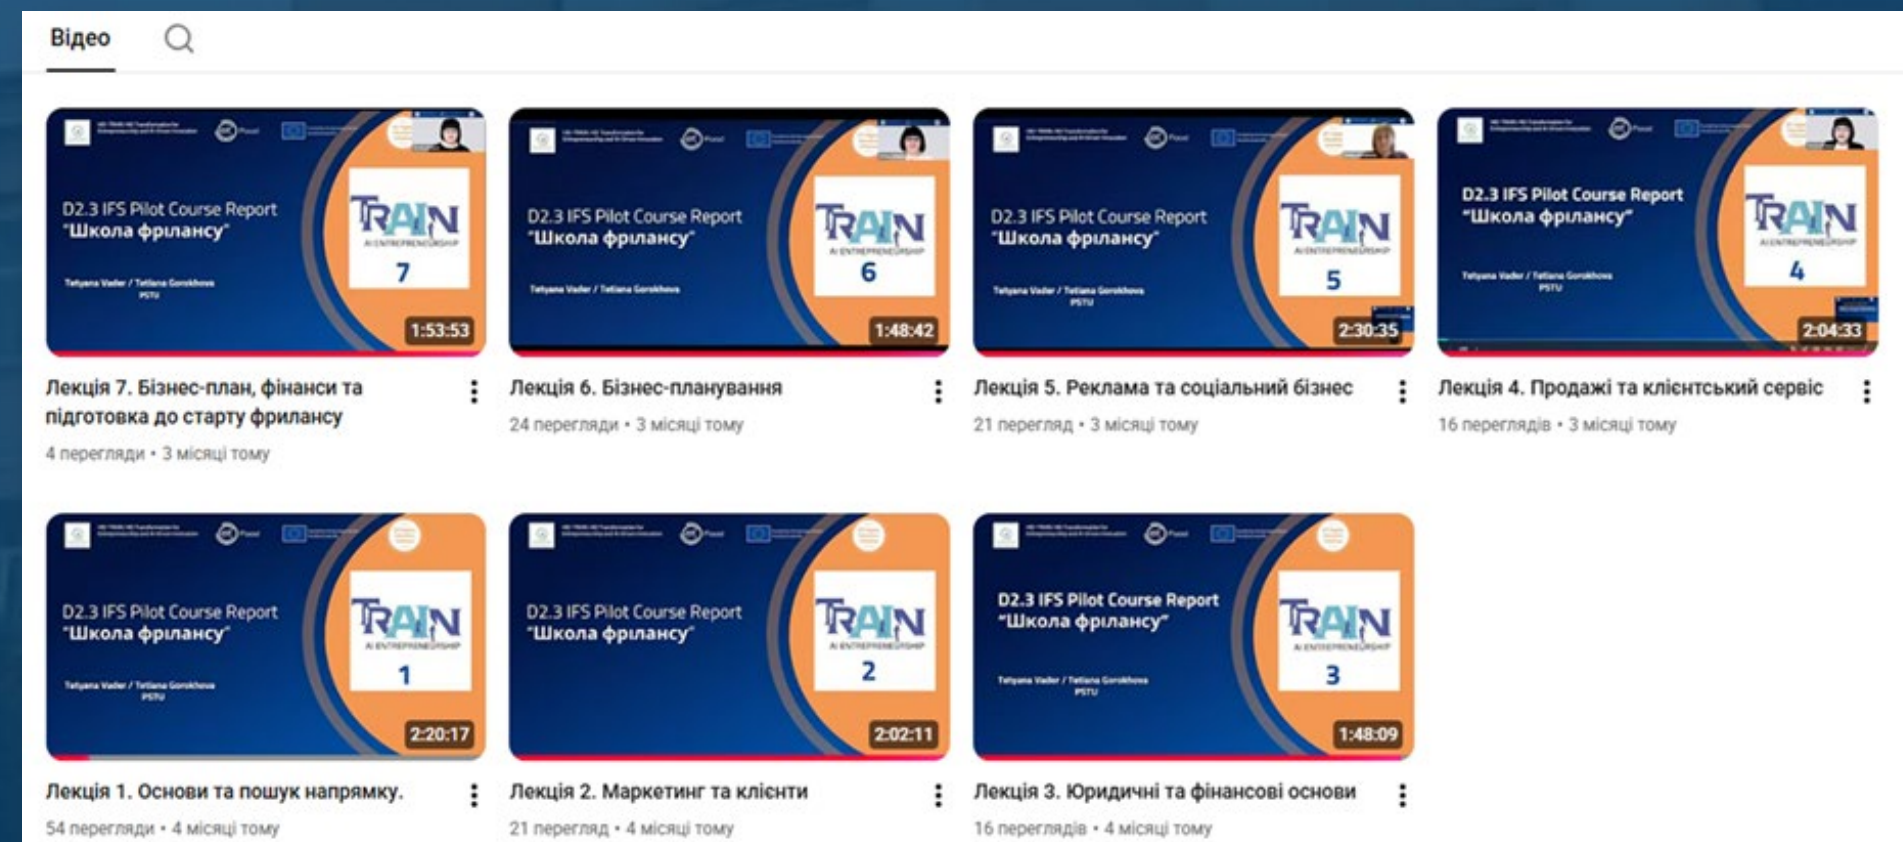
Відео

D2.3 IFS Pilot Course Report "Школа фрілансу"

Tetyana Vader / Tetiana Gorokhova PSTU

TRAIN AI ENTREPRENEURSHIP 7

1:53:53

Лекція 7. Бізнес-план, фінанси та підготовка до старту фрилансу

4 перегляди • 3 місяці тому

D2.3 IFS Pilot Course Report "Школа фрілансу"

Tetyana Vader / Tetiana Gorokhova

TRAIN AI ENTREPRENEURSHIP 6

1:48:42

Лекція 6. Бізнес-планування

24 перегляди • 3 місяці тому

D2.3 IFS Pilot Course Report "Школа фрілансу"

Tetyana Vader / Tetiana Gorokhova PSTU

TRAIN AI ENTREPRENEURSHIP 5

2:30:35

Лекція 5. Реклама та соціальний бізнес

21 перегляд • 3 місяці тому

D2.3 IFS Pilot Course Report "Школа фрілансу"

Tetyana Vader / Tetiana Gorokhova PSTU

TRAIN AI ENTREPRENEURSHIP 4

2:04:33

Лекція 4. Продажі та клієнтський сервіс

16 переглядів • 3 місяці тому

D2.3 IFS Pilot Course Report "Школа фрілансу"

Tetyana Vader / Tetiana Gorokhova PSTU

TRAIN AI ENTREPRENEURSHIP 1

2:20:17

Лекція 1. Основи та пошук напрямку.

54 перегляди • 4 місяці тому

D2.3 IFS Pilot Course Report "Школа фрілансу"

TRAIN AI ENTREPRENEURSHIP 2

2:02:11

Лекція 2. Маркетинг та клієнти

21 перегляд • 4 місяці тому

D2.3 IFS Pilot Course Report "Школа фрілансу"

Tetyana Vader / Tetiana Gorokhova PSTU

TRAIN AI ENTREPRENEURSHIP 3

1:48:09

Лекція 3. Юридичні та фінансові основи

16 переглядів • 4 місяці тому